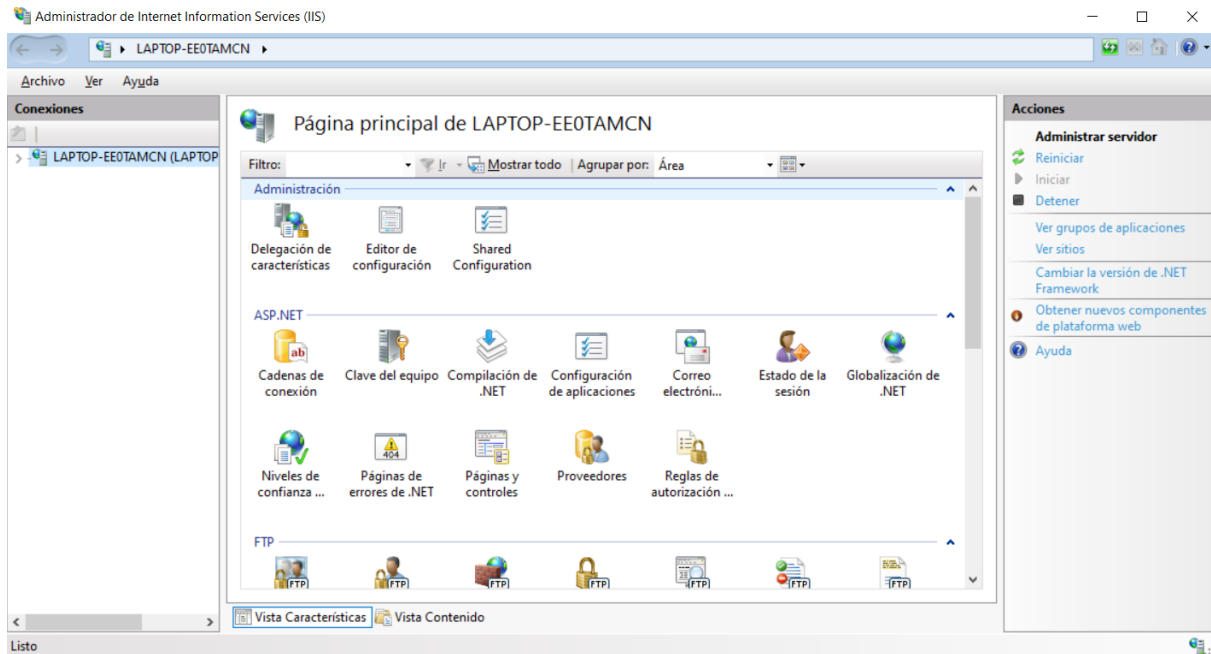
Administrador de Internet Information Services (IIS)

LAPTOP-EE0TAMCN ▸

Archivo Ver Ayuda

Conexiones

LAPTOP-EE0TAMCN (LAPTOP

Página principal de LAPTOP-EE0TAMCN

Filtro: Ir Mostrar todo Agrupar por: Área

Administración

Delegación de características
Editor de configuración
Shared Configuration

ASP.NET

Cadenas de conexión
Clave del equipo
Compilación de .NET
Configuración de aplicaciones
Correo electróni...
Estado de la sesión
Globalización de .NET
Niveles de confianza ...
Páginas de errores de .NET
Páginas y controles
Proveedores
Reglas de autorización ...

FTP

Vista Características Vista Contenido

Acciones

Administrar servidor
Reiniciar
Iniciar
Detener
Ver grupos de aplicaciones
Ver sitios
Cambiar la versión de .NET Framework
Obtener nuevos componentes de plataforma web
Ayuda

Listo